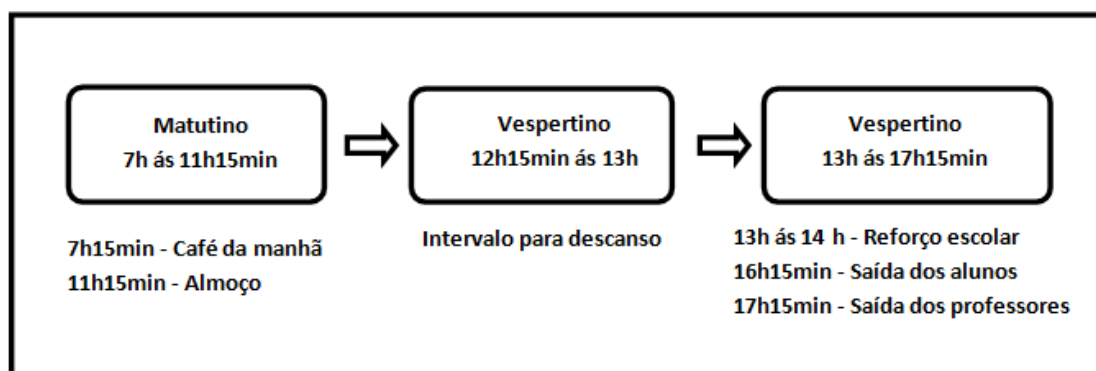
Matutino
7h ás 11h15min

Vespertino
12h15min ás 13h

Vespertino
13h ás 17h15min

7h15min - Café da manhã
11h15min - Almoço

Intervalo para descanso

13h ás 14 h - Reforço escolar
16h15min - Saída dos alunos
17h15min - Saída dos professores